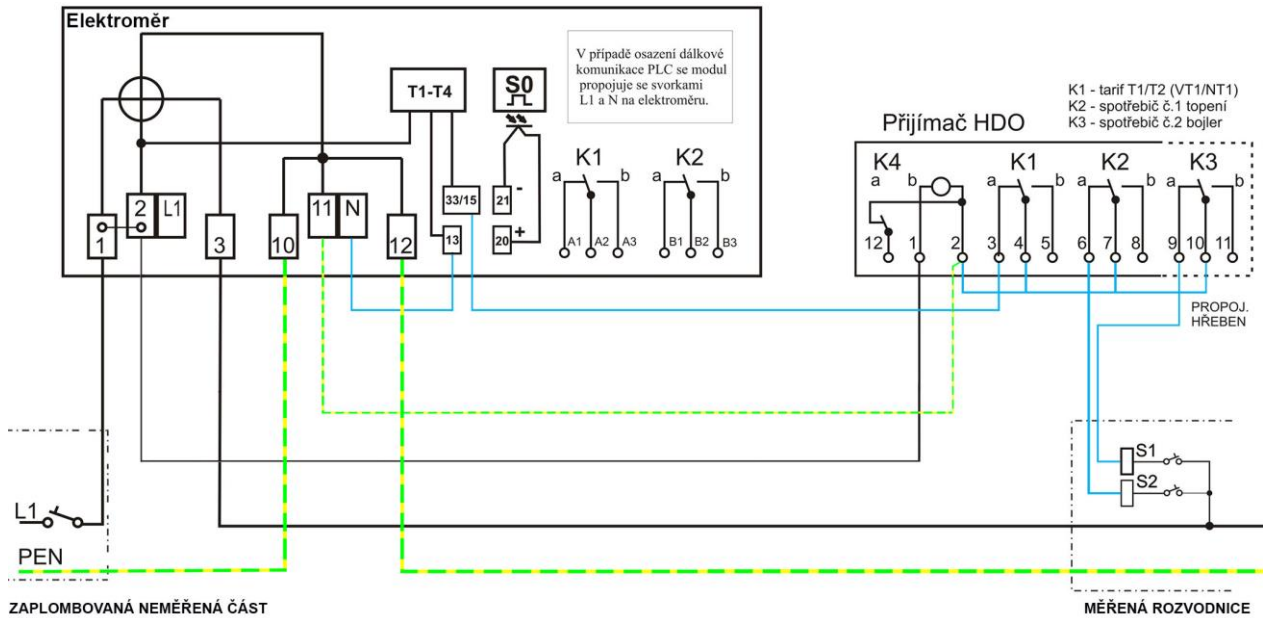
Elektroměr

V případě osazení dálkové komunikace PLC se modul propojuje se svorkami L1 a N na elektroměru.

T1-T4

S0

K1

K2

a b a b

2 L1

1

3

10

11 N

12

33/15

13

21 -

20 +

A1 A2 A3

B1 B2 B3

K1 - tarif T1/T2 (VT1/NT1)
K2 - spotřebič č.1 topení
K3 - spotřebič č.2 bojler

Přijímač HDO

K4 K1 K2 K3

a b a b a b a b

12 1 2 3 4 5 6 7 8 9 10 11

PROPOJ. HŘEBEN

S1

S2

L1

PEN

ZAPLOMBOVANÁ NEMĚŘENÁ ČÁST

MĚŘENÁ ROZVODNICE